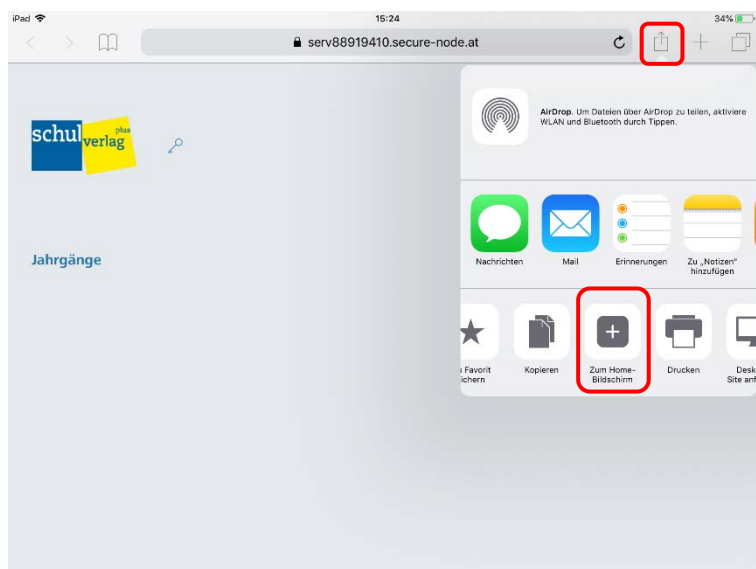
iPad 15:24 34%

serv88919410.secure-node.at

schul verlag plus

Jahrgänge

AirDrop. Um Dateien über AirDrop zu teilen, aktiviere WLAN und Bluetooth durch Tippen.

Nachrichten Mail Erinnerungen Zu „Notizen" hinzufügen

s Favorit ichern Kopieren Zum Home-Bildschirm Drucken Desk Site anf